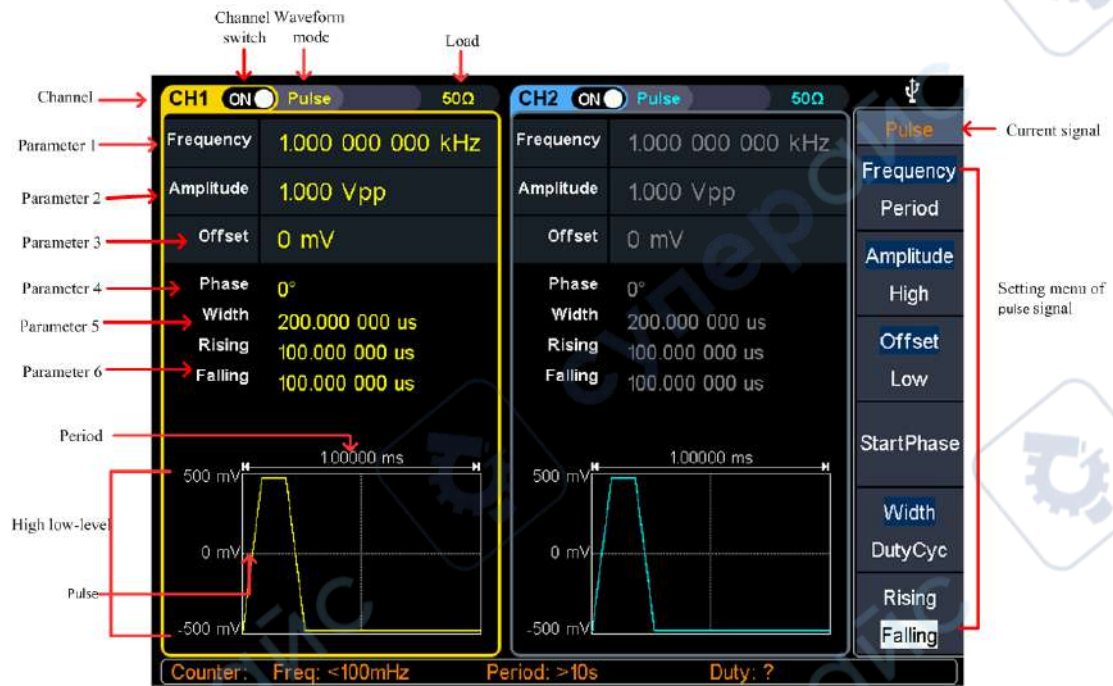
Channel switch

Waveform mode

Load

Channel

CH1 ON Pulse 50Ω

CH2 ON Pulse 50Ω

Parameter 1

Parameter 2

Parameter 3

Parameter 4

Parameter 5

Parameter 6

Frequency 1.000 000 000 kHz

Amplitude 1.000 Vpp

Offset 0 mV

Phase 0°

Width 200.000 000 us

Rising 100.000 000 us

Falling 100.000 000 us

Frequency 1.000 000 000 kHz

Amplitude 1.000 Vpp

Offset 0 mV

Phase 0°

Width 200.000 000 us

Rising 100.000 000 us

Falling 100.000 000 us

Period

1.00000 ms

500 mV

0 mV

-500 mV

1.00000 ms

500 mV

0 mV

-500 mV

High low-level

Pulse

Pulse

Frequency

Period

Amplitude

High

Offset

Low

StartPhase

Width

DutyCyc

Rising

Falling

Current signal

Setting menu of pulse signal

Counter: Freq: <100mHz Period: >10s Duty: ?